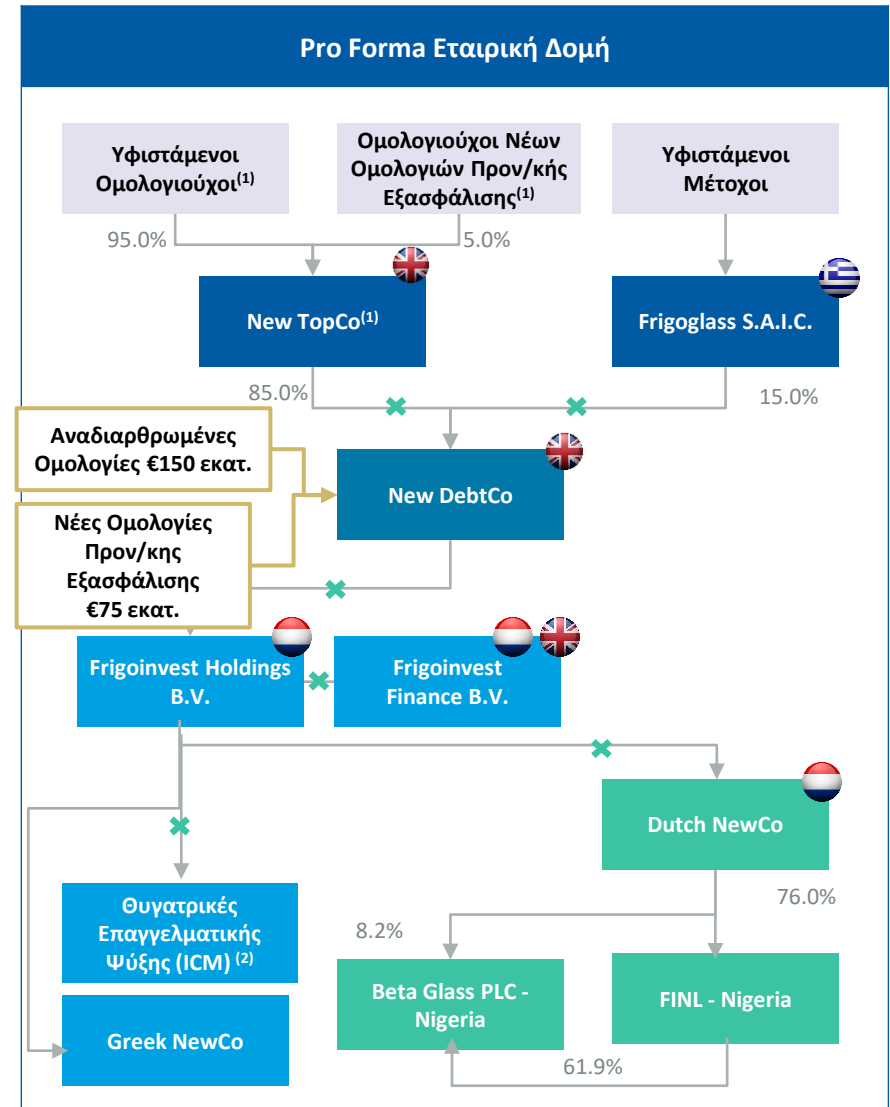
Pro Forma Εταιρική Δομή

Υφιστάμενοι Ομολογιούχοι$^{(1)}$

Ομολογιούχοι Νέων Ομολογιών Προν/κής Εξασφάλισης$^{(1)}$

Υφιστάμενοι Μέτοχοι

95.0%

5.0%

New TopCo$^{(1)}$

Frigoglass S.A.I.C.

85.0%

15.0%

Αναδιαρθρωμένες Ομολογίες €150 εκατ.

New DebtCo

Νέες Ομολογίες Προν/κης Εξασφάλισης €75 εκατ.

Frigoinvest Holdings B.V.

Frigoinvest Finance B.V.

Dutch NewCo

76.0%

Θυγατρικές Επαγγελματικής Ψύξης (ICM) $^{(2)}$

8.2%

Beta Glass PLC - Nigeria

FINL - Nigeria

Greek NewCo

61.9%